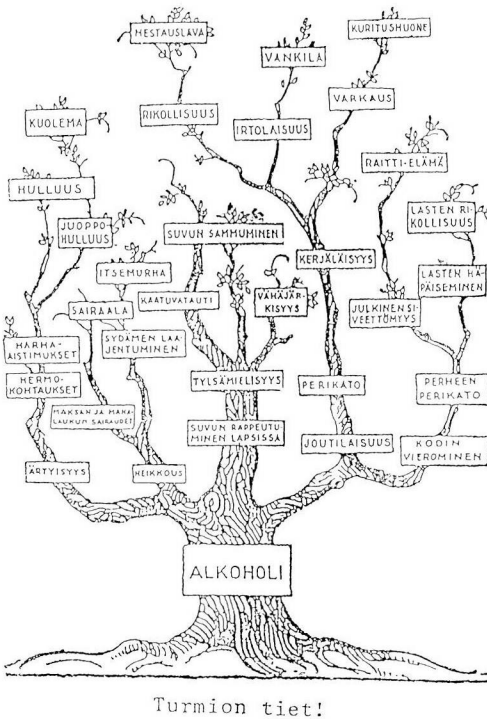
MESTAUSLAVA

VANKILA

KURITUSHUONE

KUOLEMA

RIKOLLISUUS

IRTOLAISUUS

VARKAUS

HULLUUS

RAITTI-ELÄMÄ

JUOPPO-HULLUUS

SUVUN SAMMUMINEN

LASTEN RIKOLLISUUS

ITSEMURHA

KERJÄLÄISYYS

VÄHÄJÄRKISYYS

LASTEN HÄPÄISEMINEN

SAIRAALA

KAATUVATAUTI

JULKINEN SIVEETTÖMYYS

HARHA-AISTIMUKSET

SYDÄMEN LAAJENTUMINEN

HERMO-KOHTAUKSET

TYLSÄMIELISYYS

PERIKATO

PERHEEN PERIKATO

MAKSAN JA MAHALAUKUN SAIRAUDET

SUVUN RAPPEUTUMINEN LAPSISSA

JOUTILAISUUS

KODIN VIEROMINEN

ÄRTYISYYS

HEIKKOUS

ALKOHOLI

Turmion tiet!